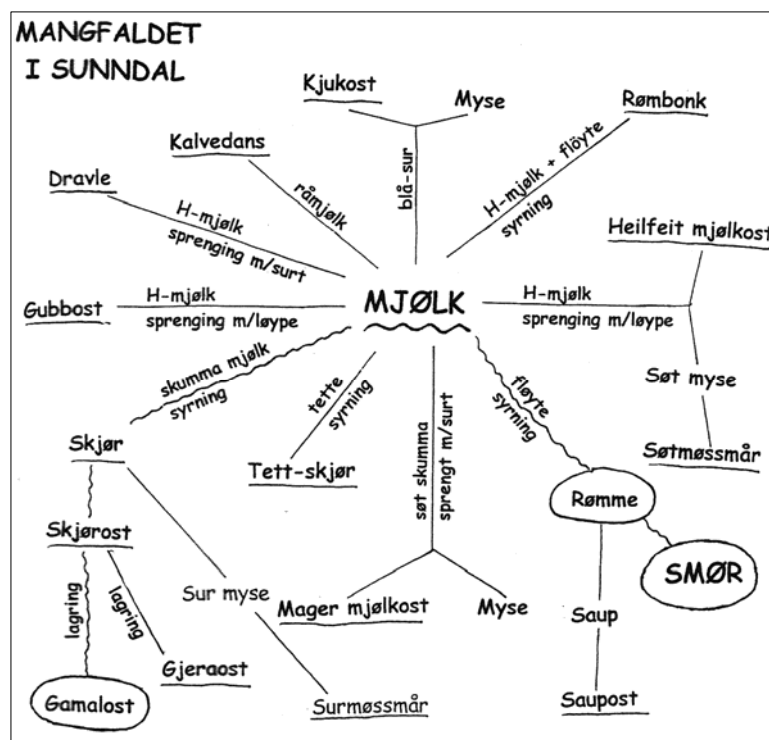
MANGFALDET
I SUNNDAL

Kjukost
Myse
blå-sur
Rømbonk
H-mjølk + fløyte
syrning
Kalvedans
råmjølk
Dravle
H-mjølk
sprenging m/surt
Heilfeit mjølkost
Gubbost
H-mjølk
sprenging m/løype
MJØLK
H-mjølk
sprenging m/løype
skumma mjølk
syrning
tette
syrning
søt skumma
sprengt m/surt
fløyte
syrning
Søt myse
Søtmøssmår
Skjør
Tett-skjør
Rømme
SMØR
Skjørost
lagring
lagring
Sur myse
Mager mjølkost
Myse
Saup
Gjeraost
Gamalost
Surmøssmår
Saupost